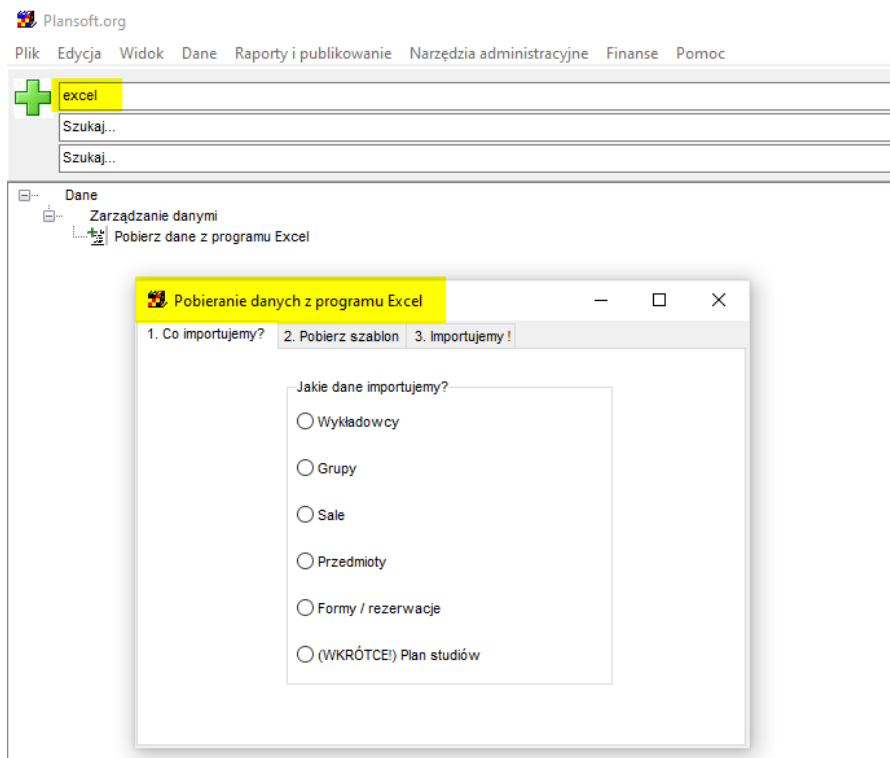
Plansoft.org

Plik Edycja Widok Dane Raporty i publikowanie Narzędzia administracyjne Finanse Pomoc

excel

Szukaj...

Szukaj...

Dane
Zarządzanie danymi
Pobierz dane z programu Excel

Pobieranie danych z programu Excel

1. Co importujemy? | 2. Pobierz szablon | 3. Importujemy !

Jakie dane importujemy?

Wykładowcy

Grupy

Sale

Przedmioty

Formy / rezerwacje

(WKRÓTCE!) Plan studiów